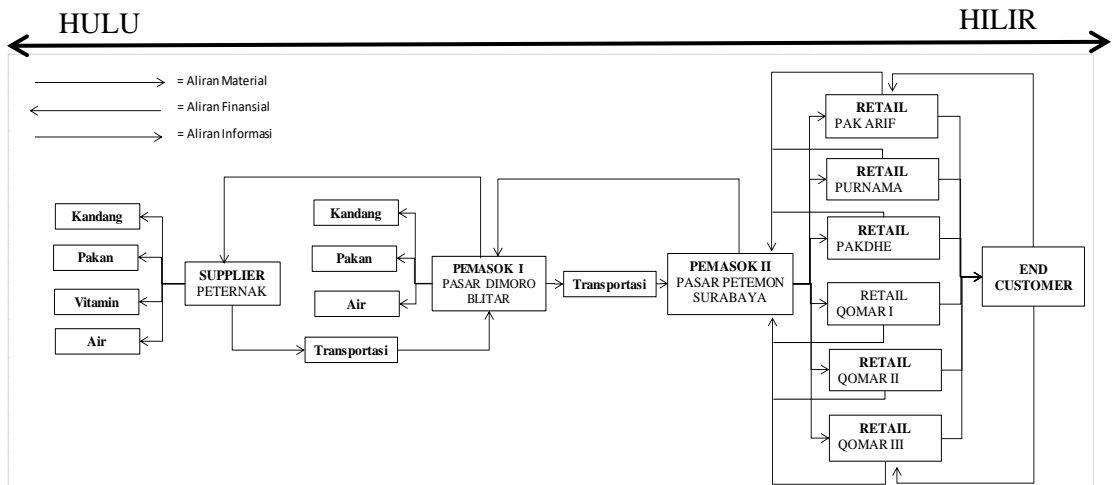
HULU

HILIR

= Aliran Material

= Aliran Finansial

= Aliran Informasi

Kandang

Pakan

Vitamin

Air

SUPPLIER PETERNAK

Transportasi

Kandang

Pakan

Air

PEMASOK I PASAR DIMORO BLITAR

Transportasi

PEMASOK II PASAR PETEMON SURABAYA

RETAIL PAK ARIF

RETAIL PURNAMA

RETAIL PAKDHE

RETAIL QOMAR I

RETAIL QOMAR II

RETAIL QOMAR III

END CUSTOMER